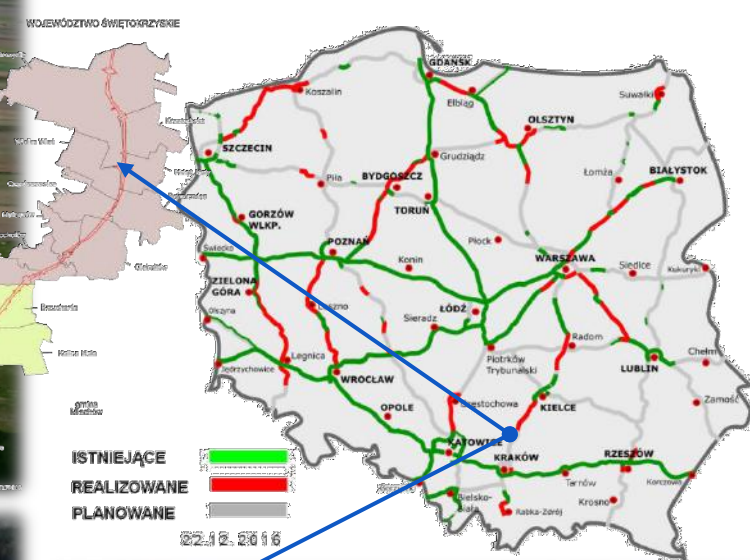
WOJEWÓDZTWO ŚWIĘTOKRZYSKIE

GDAŃSK
Koszalin
Elbląg
Suwałki
OLSZTYN
SZCZECIN
Grudziądz
BYDGOSZCZ
Piła
Łomża
BIAŁYSTOK
TORUŃ
GORZÓW WLKP.
POZNAŃ
Płock
Konin
WARSZAWA
Siedlce
Świecko
Kukuryki
ZIELONA GÓRA
Leszno
ŁÓDŹ
Sieradz
Radom
Olszyna
Legnica
Piotrków Trybunalski
Chełm
LUBLIN
Jędrzychowice
WROCŁAW
OPOLE
Częstochowa
KIELCE
Zamość
KATOWICE
KRAKÓW
RZESZÓW
Tarnów
Korczowa
Bielsko-Biała
Krosno
Rabka-Zdrój

ISTNIEJĄCE
REALIZOWANE
PLANOWANE
22.12.2016